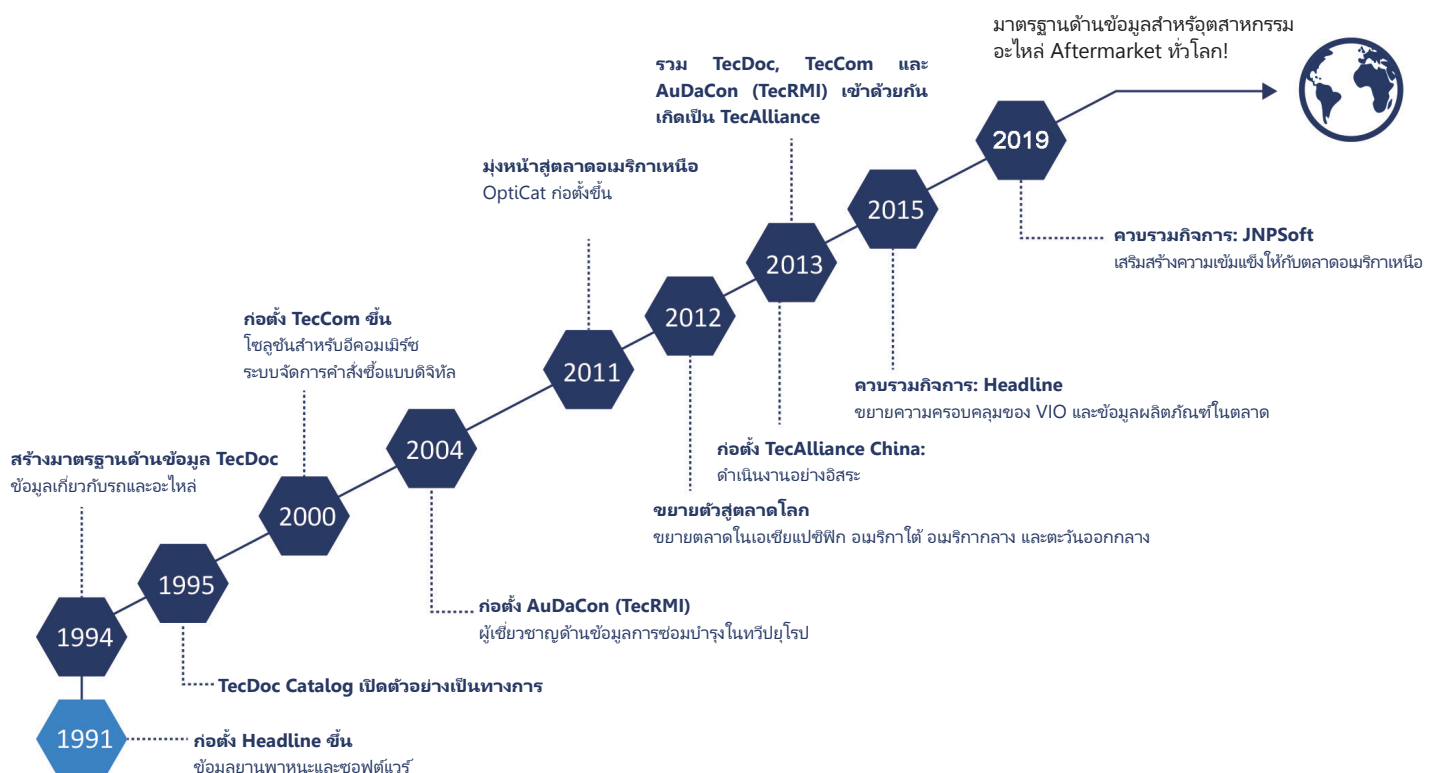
มาตรฐานด้านข้อมูลสำหรัอุตสาหกรรม อะไหล่ Aftermarket ทั่วโลก!

รวม TecDoc, TecCom และ AuDaCon (TecRMI) เข้าด้วยกัน เกิดเป็น TecAlliance

2019

มุ่งหน้าสู่ตลาดอเมริกาเหนือ
OptiCat ก่อตั้งขึ้น

2015

ควบรวมกิจการ: JNPSoft
เสริมสร้างความเข้มแข็งให้กับตลาดอเมริกาเหนือ

2013

2012

ก่อตั้ง TecCom ขึ้น
โซลูชันสำหรับอีคอมเมิร์ซ
ระบบจัดการคำสั่งซื้อแบบดิจิทัล

2011

ควบรวมกิจการ: Headline
ขยายความครอบคลุมของ VIO และข้อมูลผลิตภัณฑ์ในตลาด

2004

ก่อตั้ง TecAlliance China:
ดำเนินงานอย่างอิสระ

สร้างมาตรฐานด้านข้อมูล TecDoc
ข้อมูลเกี่ยวกับรถและอะไหล่

2000

ขยายตัวสู่ตลาดโลก
ขยายตลาดในเอเชียแปซิฟิก อเมริกาใต้ อเมริกากลาง และตะวันออกกลาง

1995

ก่อตั้ง AuDaCon (TecRMI)
ผู้เชี่ยวชาญด้านข้อมูลการซ่อมบำรุงในทวีปยุโรป

1994

TecDoc Catalog เปิดตัวอย่างเป็นทางการ

1991

ก่อตั้ง Headline ขึ้น
ข้อมูลยานพาหนะและซอฟต์แวร์